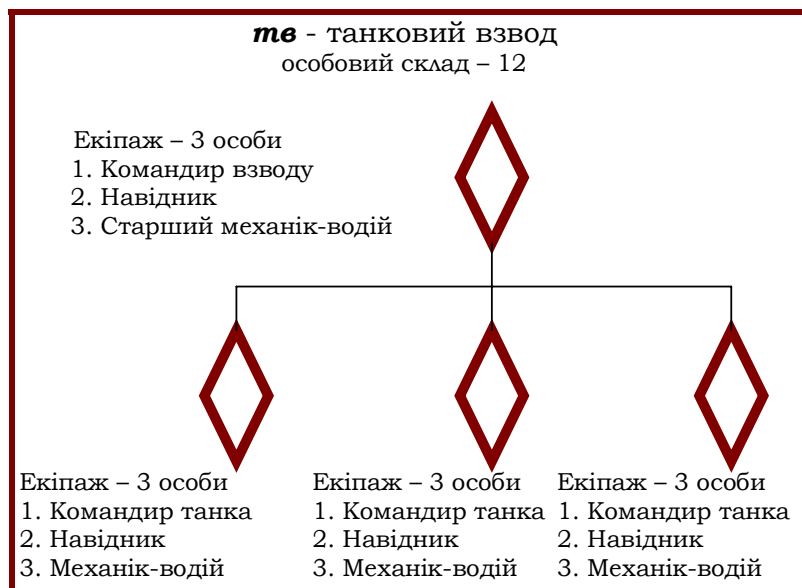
***тв*** - танковий взвод
особовий склад – 12

Екіпаж – 3 особи
1. Командир взводу
2. Навідник
3. Старший механік-водій

Екіпаж – 3 особи
1. Командир танка
2. Навідник
3. Механік-водій

Екіпаж – 3 особи
1. Командир танка
2. Навідник
3. Механік-водій

Екіпаж – 3 особи
1. Командир танка
2. Навідник
3. Механік-водій